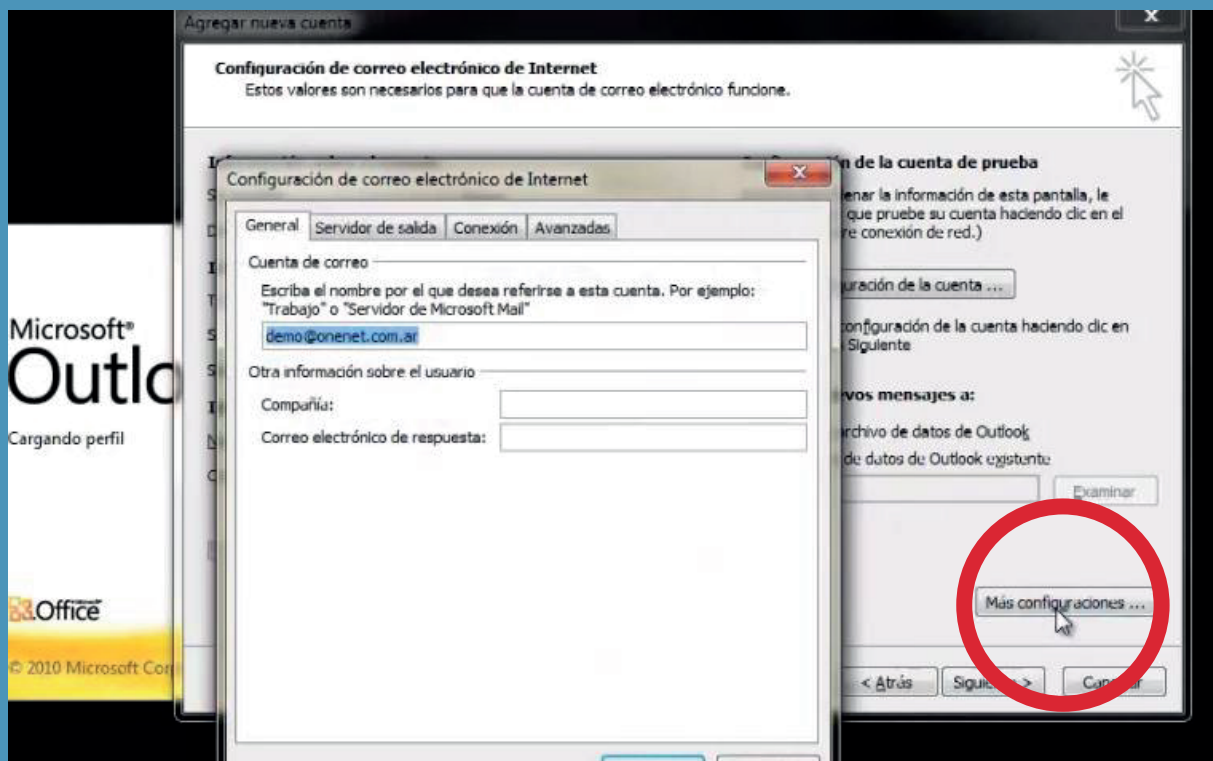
Agregar nueva cuenta

Configuración de correo electrónico de Internet
Estos valores son necesarios para que la cuenta de correo electrónico funcione.

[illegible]n de la cuenta de prueba
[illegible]enar la información de esta pantalla, le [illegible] que pruebe su cuenta haciendo clic en el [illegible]re conexión de red.)

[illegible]uración de la cuenta ...

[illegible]configuración de la cuenta haciendo clic en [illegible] Siguiente

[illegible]vos mensajes a:
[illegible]rchivo de datos de Outlook
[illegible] de datos de Outlook existente

Examinar

Más configuraciones ...

< Atrás
Sigui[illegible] >
Can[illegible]

Microsoft®
Outl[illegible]
Cargando perfil
Office
© 2010 Microsoft Co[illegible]

Configuración de correo electrónico de Internet
General
Servidor de salida
Conexión
Avanzadas

Cuenta de correo
Escriba el nombre por el que desea referirse a esta cuenta. Por ejemplo: "Trabajo" o "Servidor de Microsoft Mail"
demo@onenet.com.ar

Otra información sobre el usuario
Compañía:
Correo electrónico de respuesta: